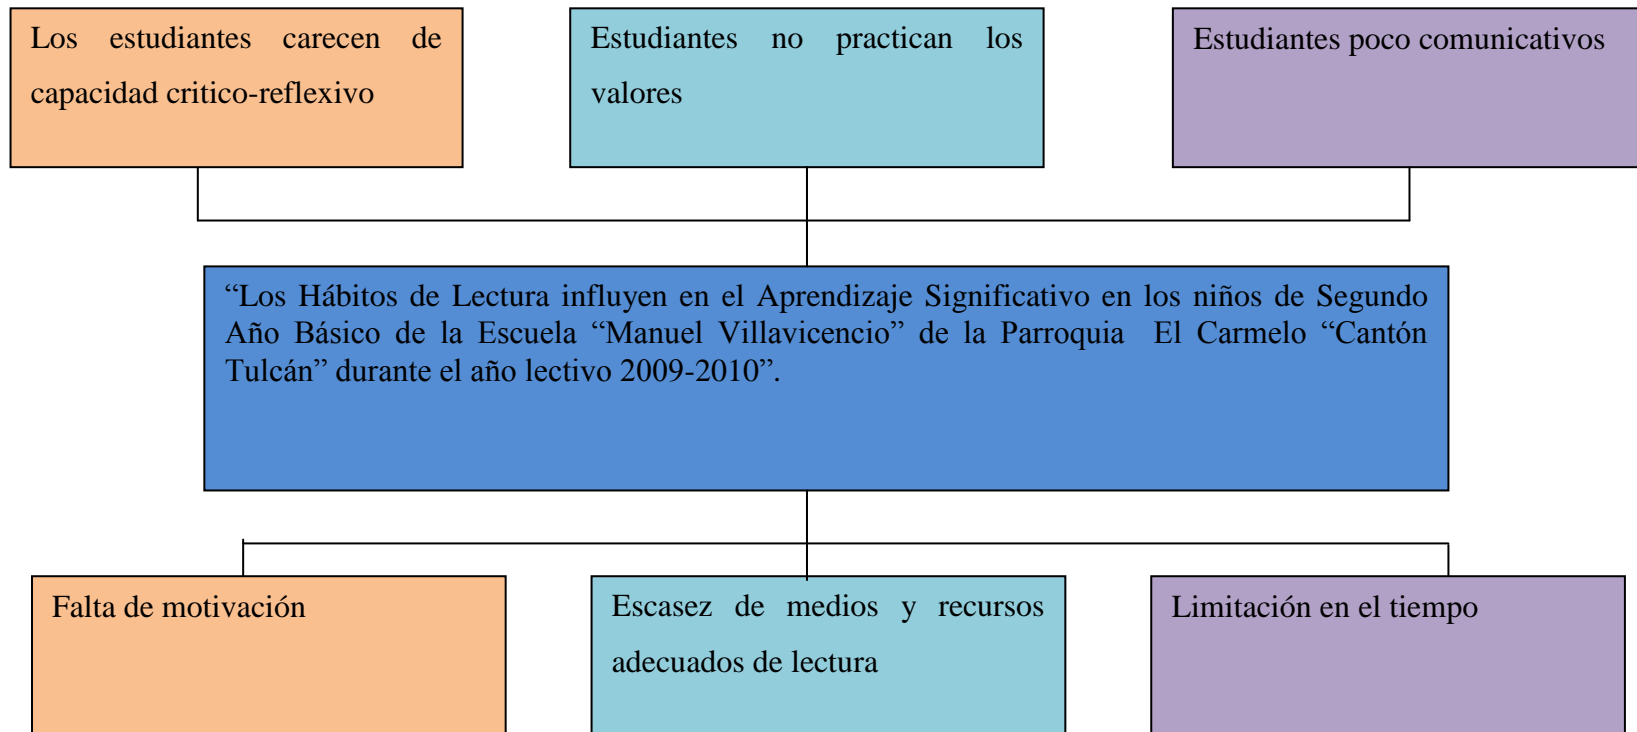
Los estudiantes carecen de capacidad critico-reflexivo

Estudiantes no practican los valores

Estudiantes poco comunicativos

“Los Hábitos de Lectura influyen en el Aprendizaje Significativo en los niños de Segundo Año Básico de la Escuela “Manuel Villavicencio” de la Parroquia El Carmelo “Cantón Tulcán” durante el año lectivo 2009-2010”.

Falta de motivación

Escasez de medios y recursos adecuados de lectura

Limitación en el tiempo